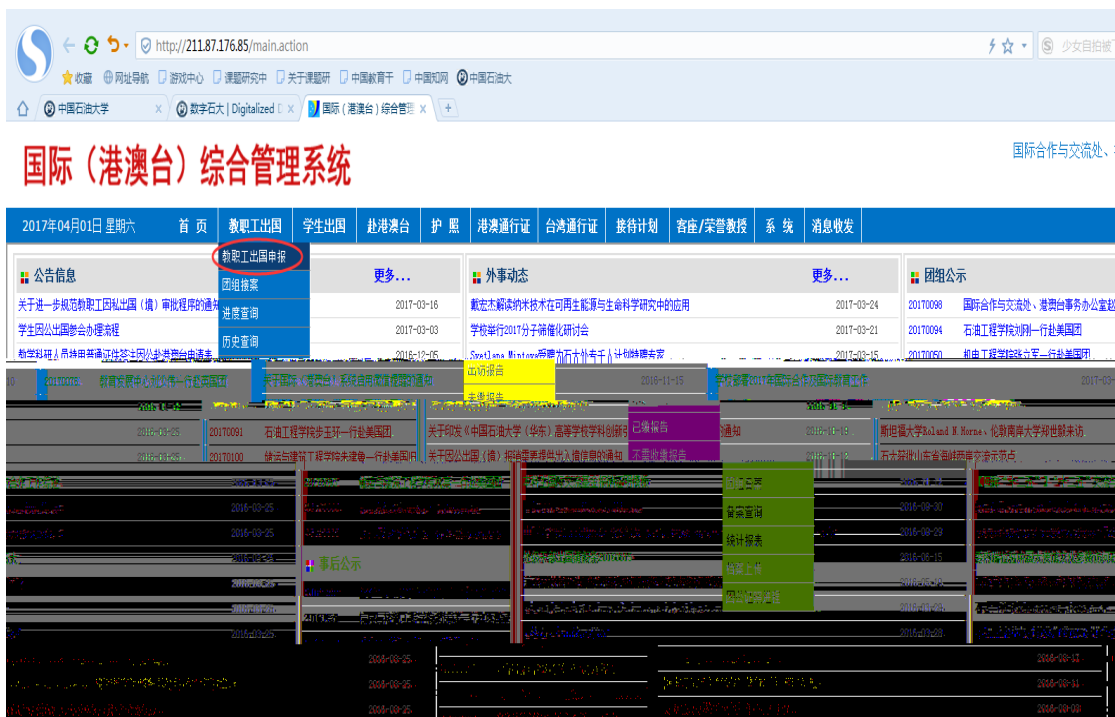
http://211.87.176.85/main.action

收藏 网址导航 游戏中心 课题研究中 关于课题研 中国教育干 中国知网 中国石油大

中国石油大学 × 数字石大 | Digitalized × 国际（港澳台）综合管理 × +

少女目拍被

国际（港澳台）综合管理系统

国际合作与交流处、

2017年04月01日 星期六 首页 教职工出国 学生出国 赴港澳台 护照 港澳通行证 台湾通行证 接待计划 客座/荣誉教授 系统 消息收发

教职工出国申报
团组搜索
进度查询
历史查询

公告信息 更多...

关于进一步规范教职工因私出国（境）审批程序的通知 2017-03-16
学生因公出国参会办理流程 2017-03-03
教学科研人员持用普通证件签注因公赴港澳台申请手 2016-12-05

外事动态 更多...

戴宏杰解读纳米技术在可再生能源与生命科学研究中的应用 2017-03-24
学校举行2017分子筛催化研讨会 2017-03-21
Svetlana Mintova受聘为石大外专千人计划特聘专家 2017-03-15

团组公示

20170098 国际合作与交流处、港澳台事务办公室赴
20170094 石油工程学院刘刚一行赴美国团
20170050 机电工程学院张力军一行赴美国团

出访报告
未提报告
已提报告
不需要报告

2016-11-15

20170091 石油工程学院步玉环一行赴美国团
20170100 储运与建筑工程学院朱建鲁一行赴美国团

关于印发《中国石油大学（华东）高等学校学科创新引 通知 2016-10-19
关于因公出国（境）报销需提供出入境信息的通知
斯坦福大学Roland N.Horne、伦敦南岸大学郑世毅来访
石大教授出席东亚海洋地质学术研讨会

2016-03-25
2016-03-25
2016-03-25

事后公示

2016-09-30
2016-09-29
2016-06-15

审查审核
统计报表

2016-03-28
2016-03-25
2016-03-25
2016-03-25
2016-03-13
2016-03-11
2016-03-08